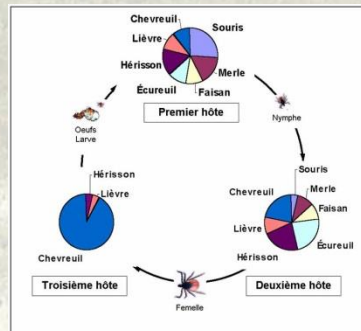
Chevreuil
Souris
Lièvre
Hérisson
Merle
Écureuil
Faisan
Premier hôte
Nymphe
Oeufs
Larve
Hérisson
Lièvre
Chevreuil
Troisième hôte
Souris
Merle
Faisan
Chevreuil
Lièvre
Écureuil
Hérisson
Deuxième hôte
Femelle